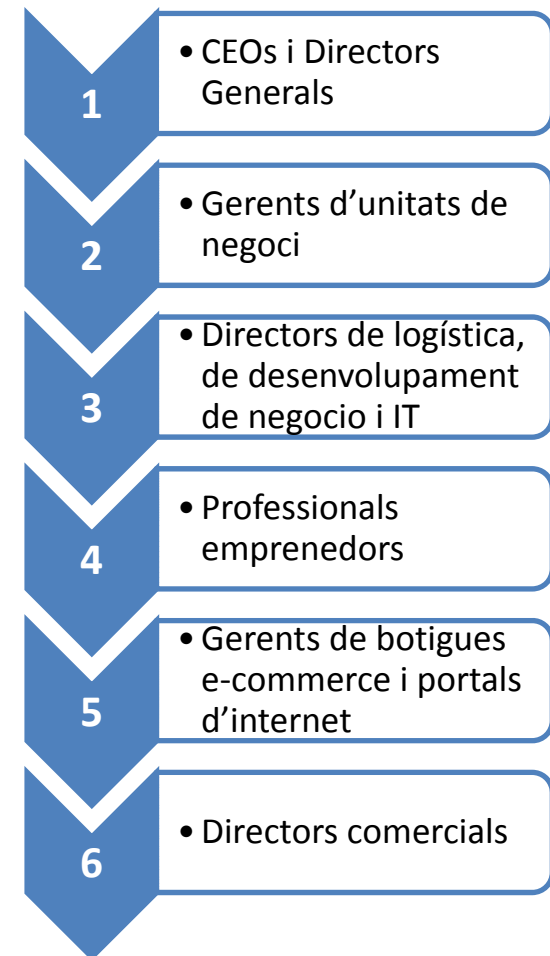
1
• CEOs i Directors Generals

2
• Gerents d’unitats de negoci

3
• Directors de logística, de desenvolupament de negocio i IT

4
• Professionals emprenedors

5
• Gerents de botigues e-commerce i portals d’internet

6
• Directors comercials